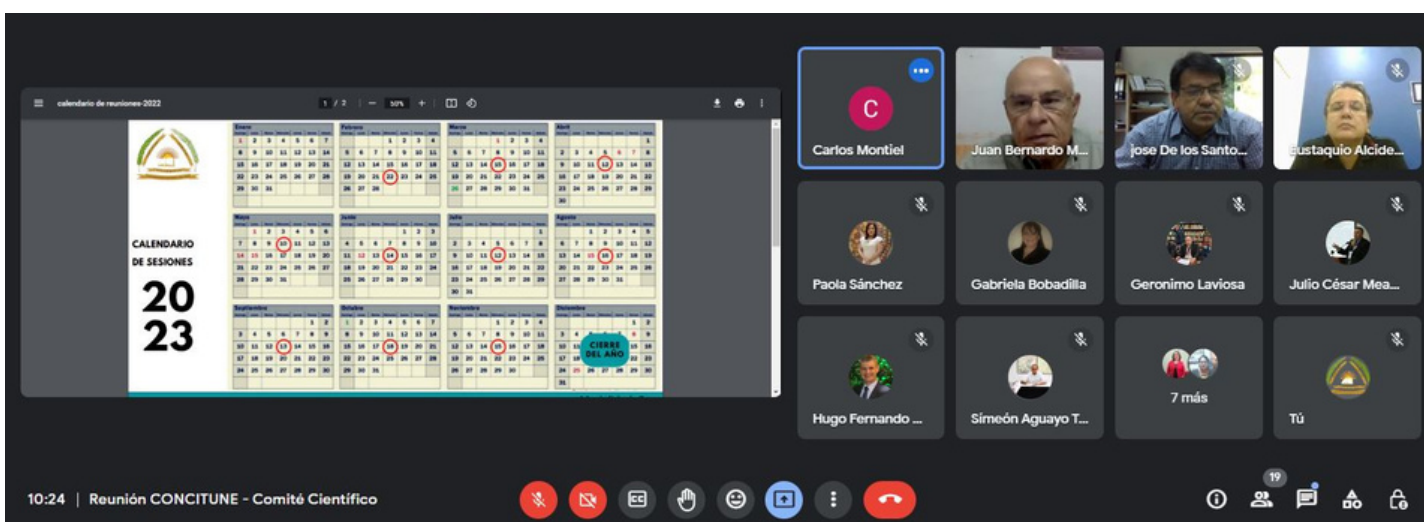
calendario de reuniones-2022   1 / 2   50%

Enero   Febrero   Marzo   Abril

Mayo   Junio   Julio   Agosto

Septiembre   Octubre   Noviembre   Diciembre

CALENDARIO DE SESIONES

2023

CIERRE DEL AÑO

C

Carlos Montiel

Juan Bernardo M...

jose De los Santo...

Eustaquio Alcide...

Paola Sánchez

Gabriela Bobadilla

Geronimo Laviosa

Julio César Mea...

Hugo Fernando ...

Símeon Aguayo T...

7 más

Tú

10:24 | Reunión CONCITUNE - Comité Científico

19